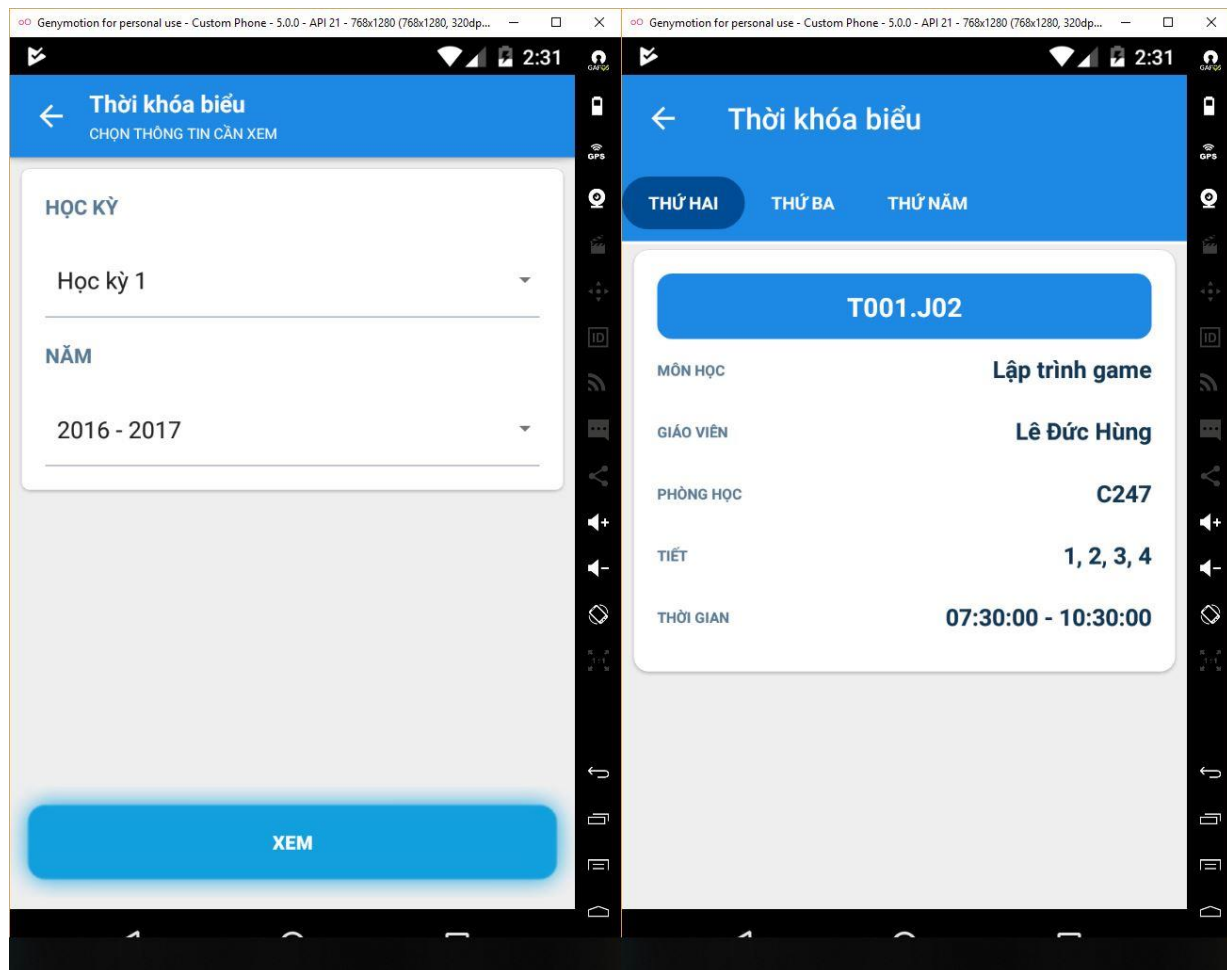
Genymotion for personal use - Custom Phone - 5.0.0 - API 21 - 768x1280 (768x1280, 320dp...

2:31

Thời khóa biểu
CHỌN THÔNG TIN CẦN XEM

HỌC KỲ

Học kỳ 1

NĂM

2016 - 2017

XEM

GPS

ID

Genymotion for personal use - Custom Phone - 5.0.0 - API 21 - 768x1280 (768x1280, 320dp...

2:31

Thời khóa biểu

THỨ HAI THỨ BA THỨ NĂM

T001.J02

MÔN HỌC Lập trình game

GIÁO VIÊN Lê Đức Hùng

PHÒNG HỌC C247

TIẾT 1, 2, 3, 4

THỜI GIAN 07:30:00 - 10:30:00

GPS

ID